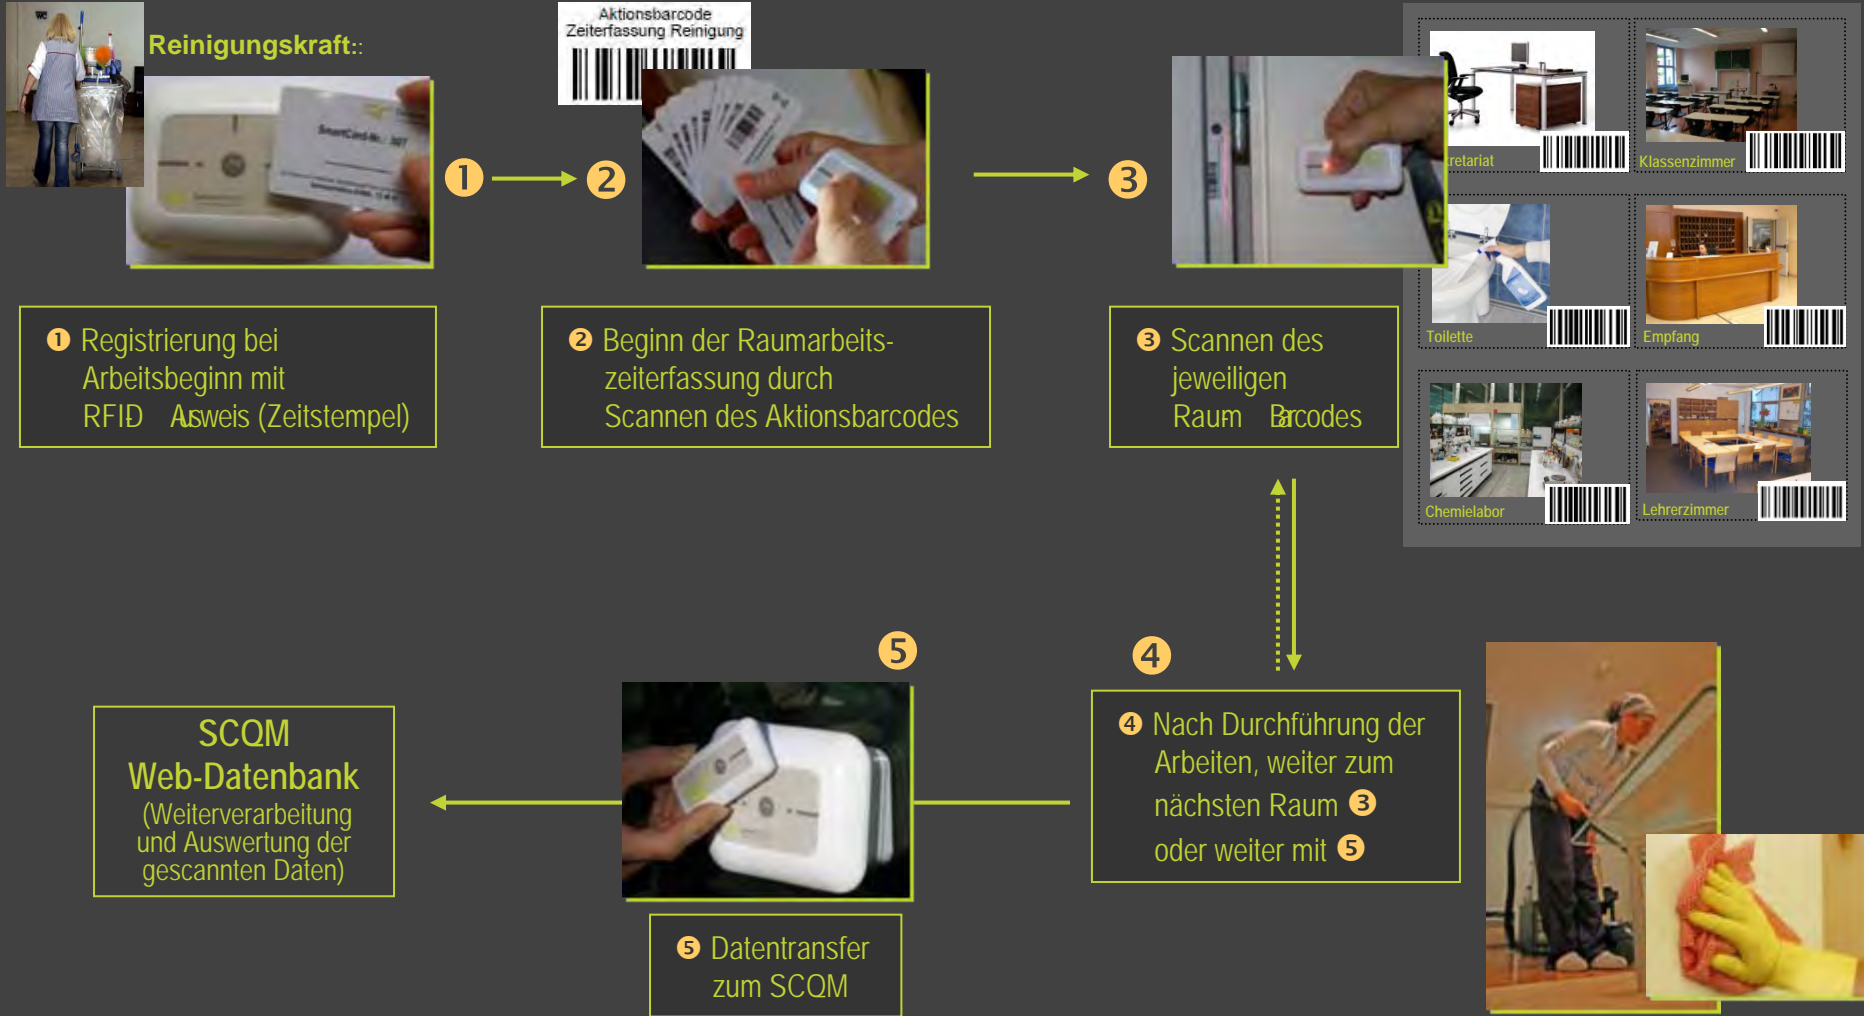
Reinigungskraft::

Aktionsbarcode
Zeiterfassung Reinigung

1 → 2 → 3

❶ Registrierung bei Arbeitsbeginn mit RFID Ausweis (Zeitstempel)

❷ Beginn der Raumarbeitszeiterfassung durch Scannen des Aktionsbarcodes

❸ Scannen des jeweiligen Raum Barcodes

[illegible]retariat

Klassenzimmer

Toilette

Empfang

Chemielabor

Lehrerzimmer

5

4

SCQM
Web-Datenbank
(Weiterverarbeitung und Auswertung der gescannten Daten)

❺ Datentransfer zum SCQM

❹ Nach Durchführung der Arbeiten, weiter zum nächsten Raum ❸ oder weiter mit ❺